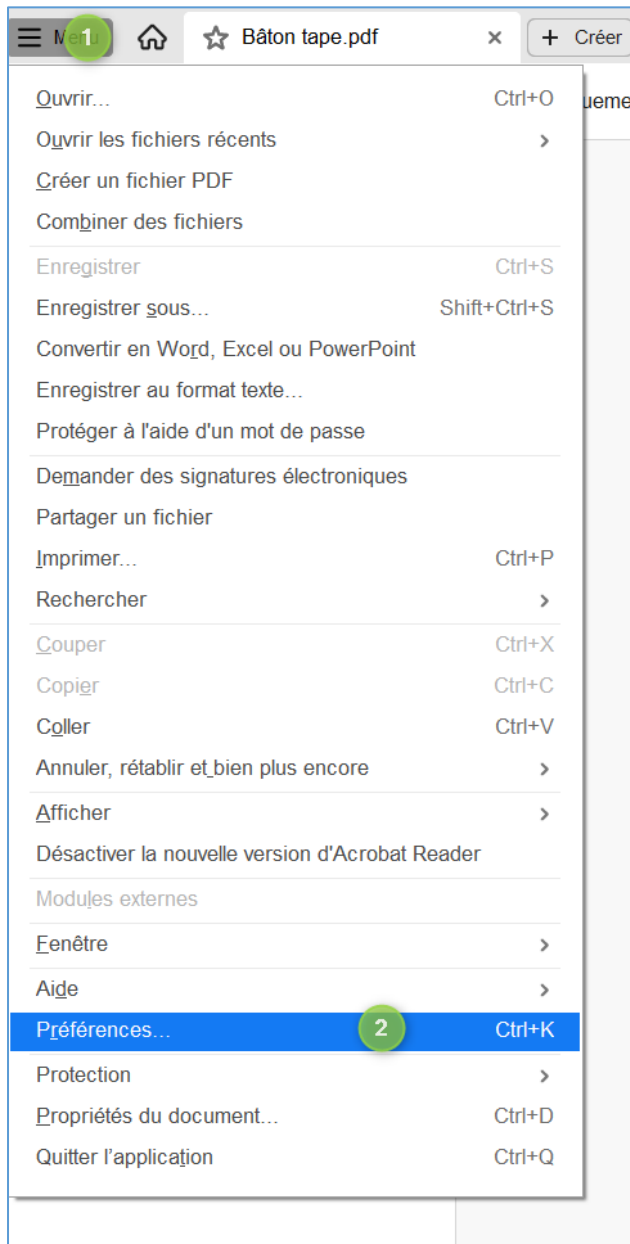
Menu 1 Bâton tape.pdf × + Créer

ueme

Ouvrir... Ctrl+O
Ouvrir les fichiers récents >
Créer un fichier PDF
Combiner des fichiers

Enregistrer Ctrl+S
Enregistrer sous... Shift+Ctrl+S
Convertir en Word, Excel ou PowerPoint
Enregistrer au format texte...
Protéger à l'aide d'un mot de passe

Demander des signatures électroniques
Partager un fichier
Imprimer... Ctrl+P
Rechercher >

Couper Ctrl+X
Copier Ctrl+C
Coller Ctrl+V
Annuler, rétablir et bien plus encore >

Afficher >
Désactiver la nouvelle version d'Acrobat Reader

Modules externes

Fenêtre >

Aide >
Préférences... 2 Ctrl+K
Protection >
Propriétés du document... Ctrl+D
Quitter l'application Ctrl+Q